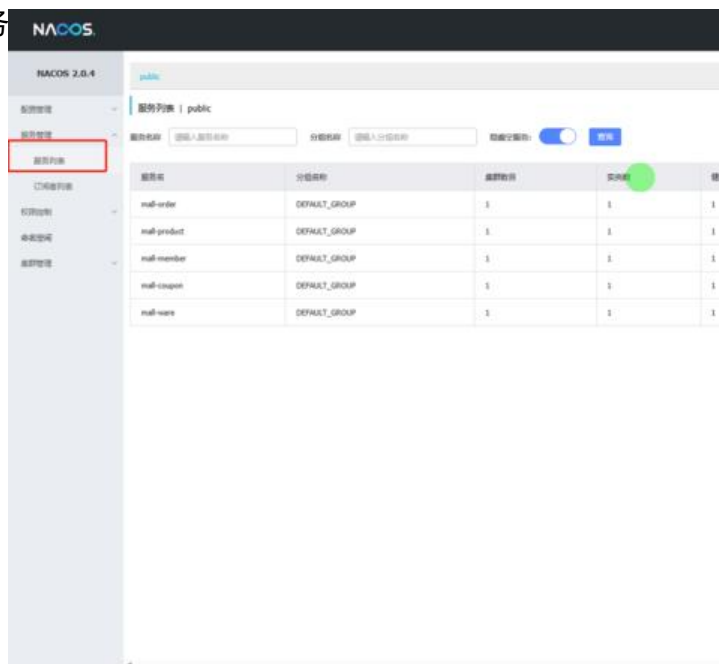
NACOS.

NACOS 2.0.4

配置管理
服务管理
服务列表
订阅者列表
权限控制
命名空间
集群管理

public

服务列表 | public

服务名称 请输入服务名称 分组名称 请输入分组名称 隐藏空服务: 查询

| 服务名 | 分组名称 | 集群数目 | 实例数 | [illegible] |
|---|---|---|---|---|
| mall-order | DEFAULT_GROUP | 1 | 1 | 1 |
| mall-product | DEFAULT_GROUP | 1 | 1 | 1 |
| mall-member | DEFAULT_GROUP | 1 | 1 | 1 |
| mall-coupon | DEFAULT_GROUP | 1 | 1 | 1 |
| mall-ware | DEFAULT_GROUP | 1 | 1 | 1 |